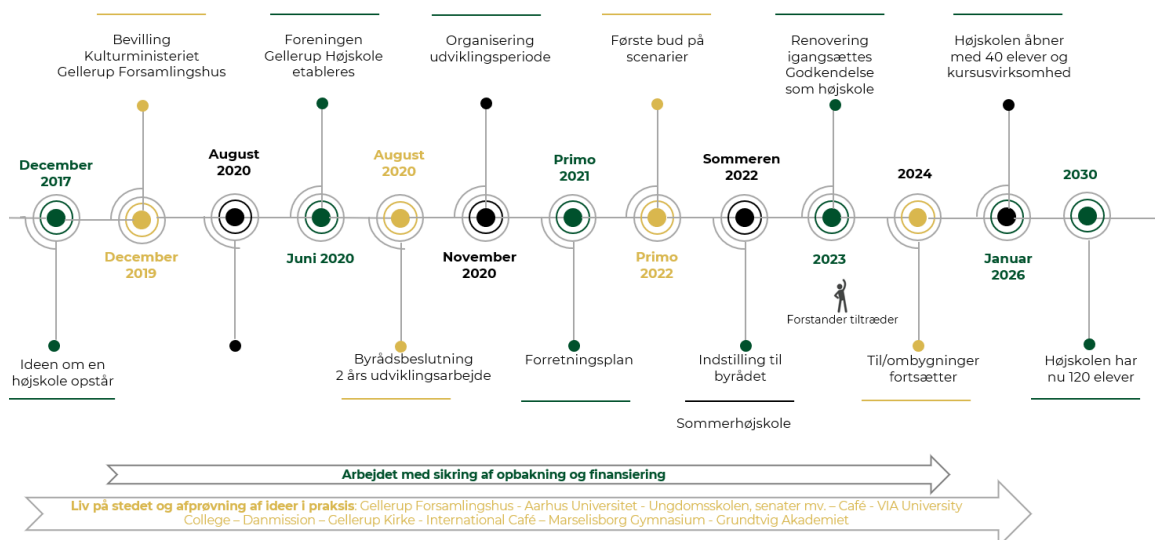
Bevilling Kulturministeriet Gellerup Forsamlingshus

Foreningen Gellerup Højskole etableres

Organisering udviklingsperiode

Første bud på scenarier

Renovering igangsættes Godkendelse som højskole

Højskolen åbner med 40 elever og kursusvirksomhed

December 2017

December 2019

August 2020

Juni 2020

August 2020

November 2020

Primo 2021

Primo 2022

Sommeren 2022

2023

2024

Januar 2026

2030

Forstander tiltræder

Ideen om en højskole opstår

Byrådsbeslutning 2 års udviklingsarbejde

Forretningsplan

Indstilling til byrådet

Sommerhøjskole

Til/ombygninger fortsætter

Højskolen har nu 120 elever

Arbejdet med sikring af opbakning og finansiering

Liv på stedet og afprøvning af ideer i praksis: Gellerup Forsamlingshus - Aarhus Universitet - Ungdomsskolen, senater mv. – Café - VIA University College – Danmission – Gellerup Kirke - International Café – Marselisborg Gymnasium - Grundtvig Akademiet